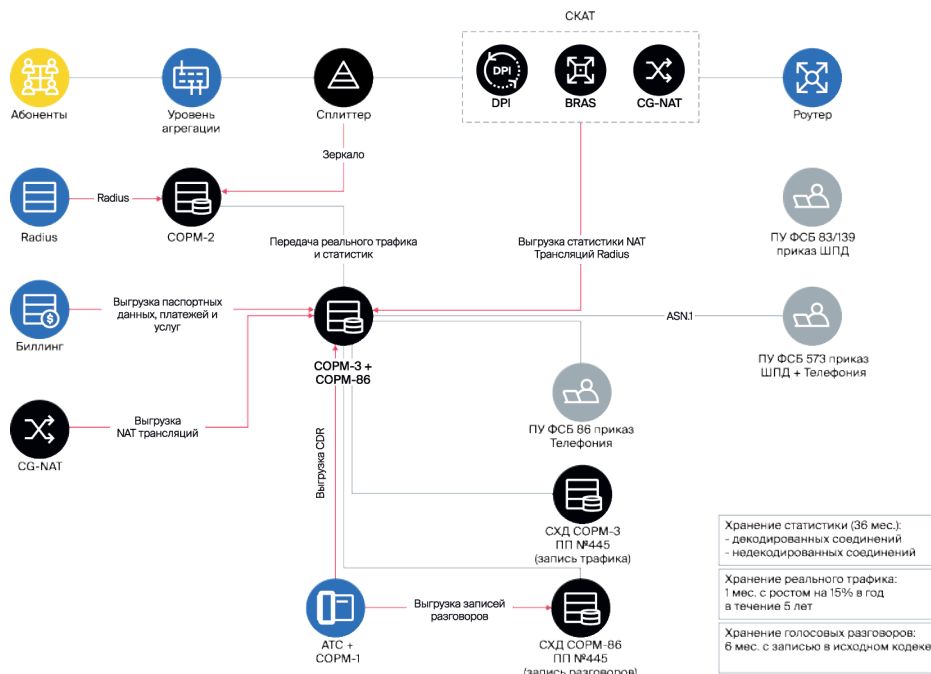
СКАТ

DPI
DPI
BRAS
CG-NAT

Абоненты
Уровень агрегации
Сплиттер
Роутер

Зеркало

Radius
Radius
СОРМ-2

Передача реального трафика и статистик

Выгрузка статистики NAT Трансляций Radius

ПУ ФСБ 83/139 приказ ШПД

Биллинг
Выгрузка паспортных данных, платежей и услуг

ASN.1

СОРМ-3 + СОРМ-86

ПУ ФСБ 573 приказ ШПД + Телефония

CG-NAT
Выгрузка NAT трансляций

ПУ ФСБ 86 приказ Телефония

Выгрузка CDR

СХД СОРМ-3 ПП №445 (запись трафика)

Хранение статистики (36 мес.):
- декодированных соединений
- недекодированных соединений

Хранение реального трафика:
1 мес. с ростом на 15% в год в течение 5 лет

Хранение голосовых разговоров:
6 мес. с записью в исходном кодеке

АТС + СОРМ-1
Выгрузка записей разговоров
СХД СОРМ-86 ПП №445 (запись разговоров)